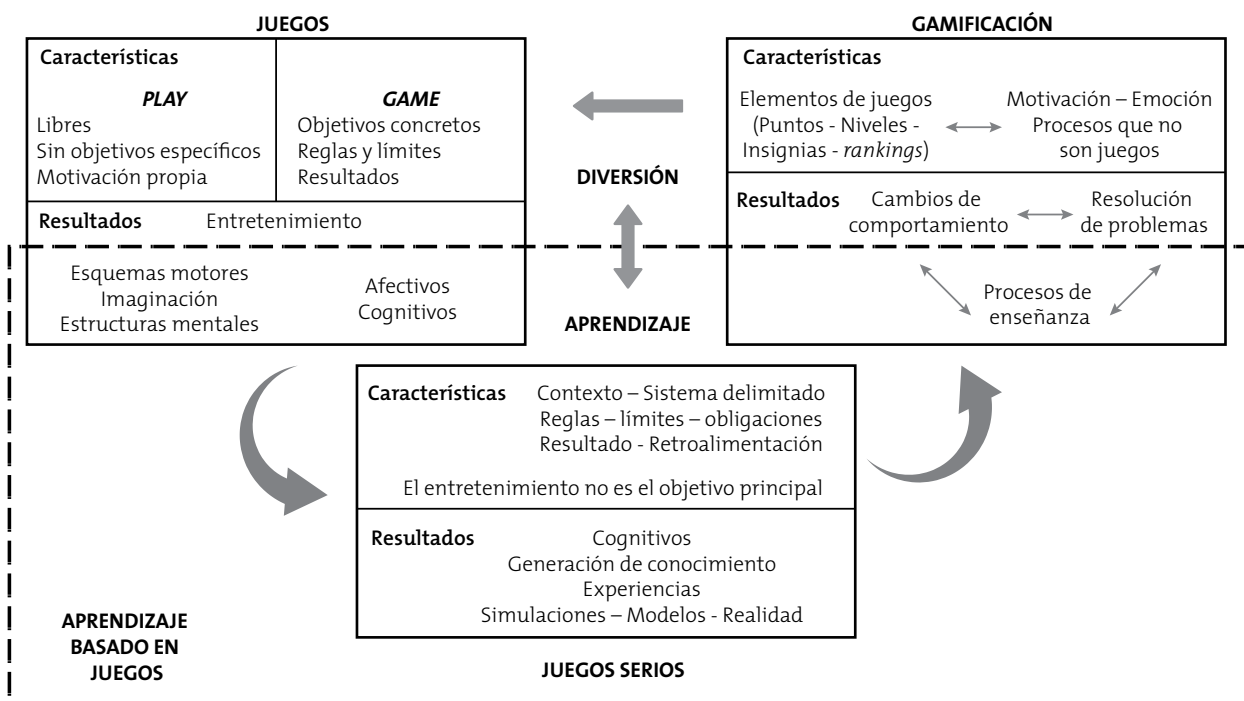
JUEGOS

Características

PLAY
Libres
Sin objetivos específicos
Motivación propia

GAME
Objetivos concretos
Reglas y límites
Resultados

Resultados Entretenimiento

Esquemas motores
Imaginación
Estructuras mentales

Afectivos
Cognitivos

GAMIFICACIÓN

Características

Elementos de juegos (Puntos - Niveles - Insignias - rankings)

Motivación – Emoción
Procesos que no son juegos

Resultados Cambios de comportamiento

Resolución de problemas

Procesos de enseñanza

DIVERSIÓN

APRENDIZAJE

Características Contexto – Sistema delimitado
Reglas – límites – obligaciones
Resultado - Retroalimentación

El entretenimiento no es el objetivo principal

Resultados Cognitivos
Generación de conocimiento
Experiencias
Simulaciones – Modelos - Realidad

APRENDIZAJE BASADO EN JUEGOS

JUEGOS SERIOS